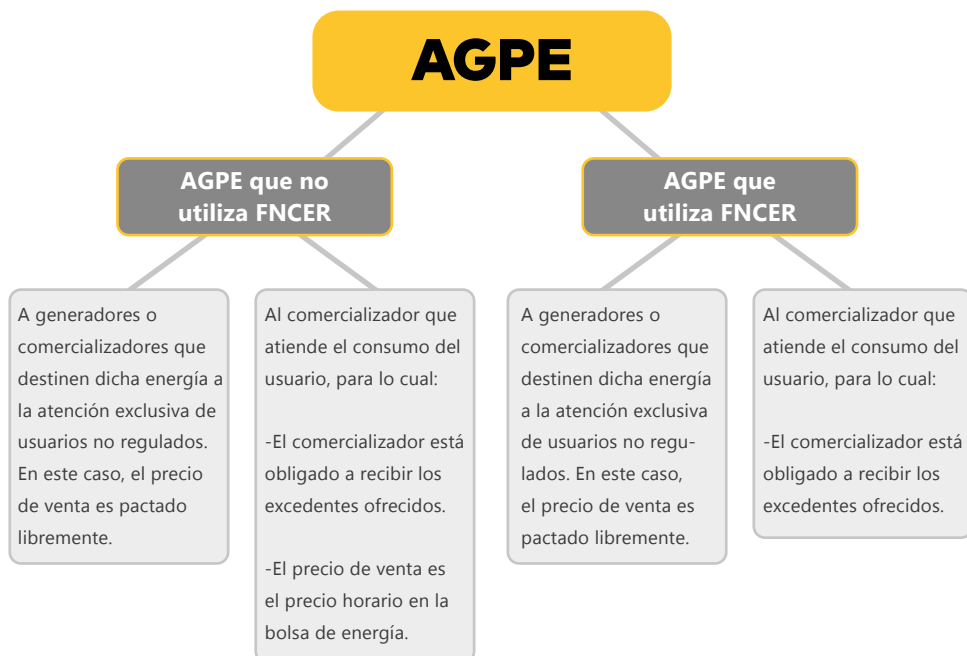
AGPE

AGPE que no utiliza FNCER

A generadores o comercializadores que destinen dicha energía a la atención exclusiva de usuarios no regulados. En este caso, el precio de venta es pactado libremente.

Al comercializador que atiende el consumo del usuario, para lo cual:

-El comercializador está obligado a recibir los excedentes ofrecidos.

-El precio de venta es el precio horario en la bolsa de energía.

AGPE que utiliza FNCER

A generadores o comercializadores que destinen dicha energía a la atención exclusiva de usuarios no regulados. En este caso, el precio de venta es pactado libremente.

Al comercializador que atiende el consumo del usuario, para lo cual:

-El comercializador está obligado a recibir los excedentes ofrecidos.